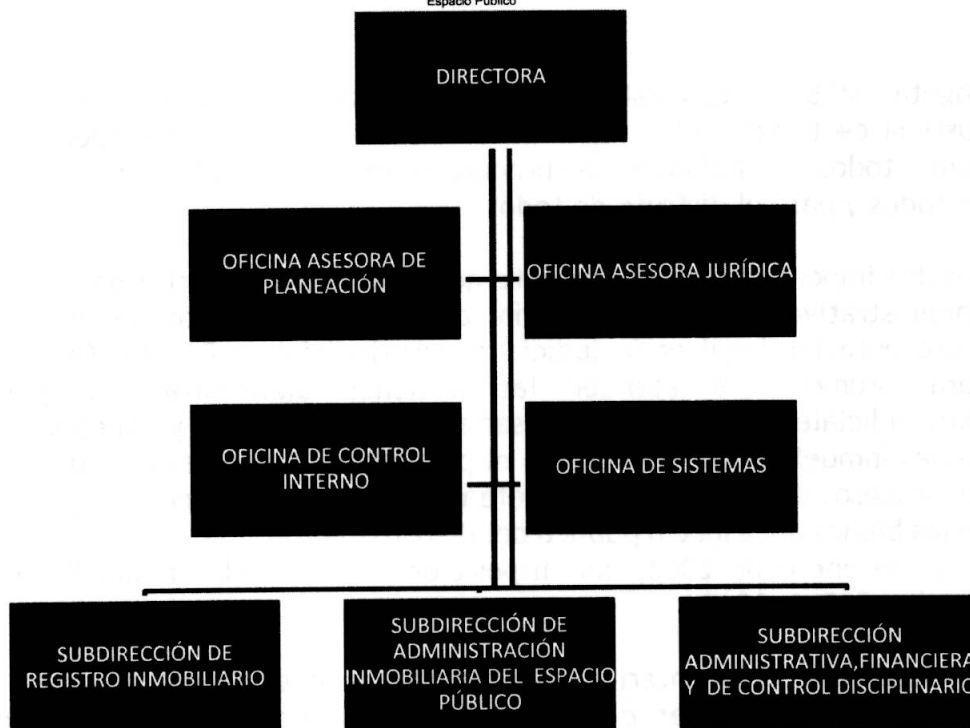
Espacio Público

DIRECTORA

OFICINA ASESORA DE PLANEACIÓN

OFICINA ASESORA JURÍDICA

OFICINA DE CONTROL INTERNO

OFICINA DE SISTEMAS

SUBDIRECCIÓN DE REGISTRO INMOBILIARIO

SUBDIRECCIÓN DE ADMINISTRACIÓN INMOBILIARIA DEL ESPACIO PÚBLICO

SUBDIRECCIÓN ADMINISTRATIVA,FINANCIERA Y DE CONTROL DISCIPLINARIO